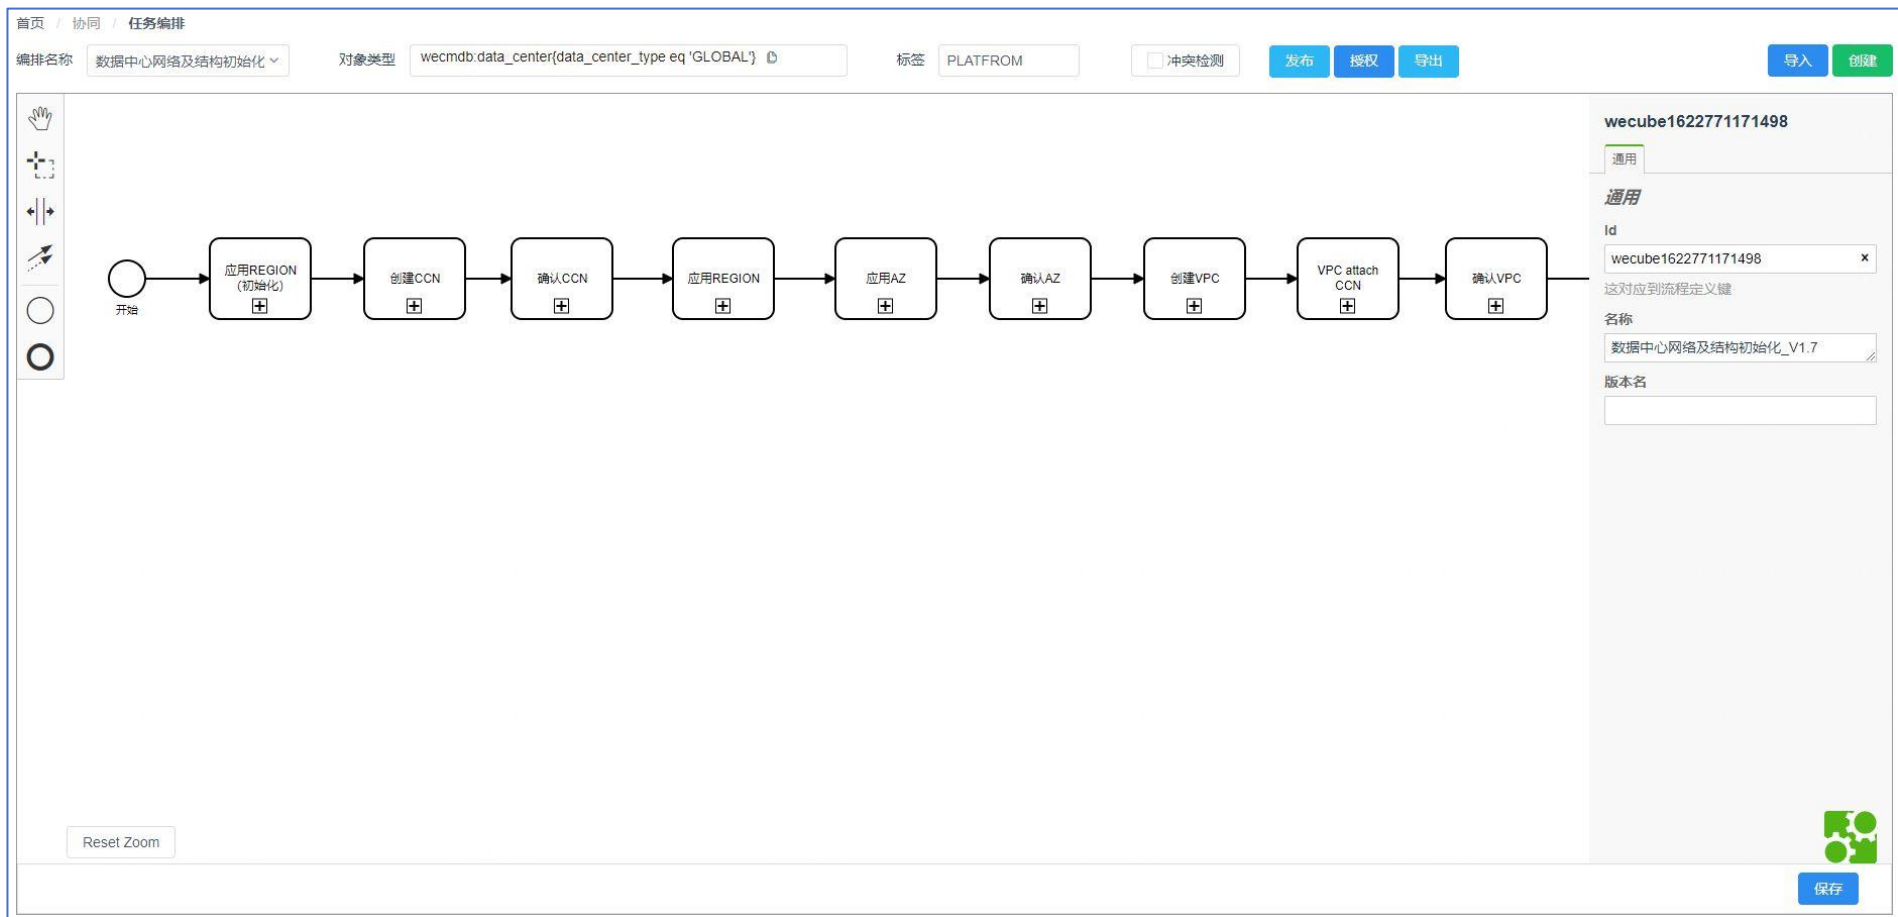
首页 / 协同 / 任务编排

编排名称 数据中心网络及结构初始化

对象类型 wecmdb:data_center{data_center_type eq 'GLOBAL'}

标签 PLATFROM

冲突检测

发布 授权 导出

导入 创建

开始

应用REGION (初始化)

创建CCN

确认CCN

应用REGION

应用AZ

确认AZ

创建VPC

VPC attach CCN

确认VPC

wecube1622771171498

通用

通用

Id

wecube1622771171498

这对应到流程定义键

名称

数据中心网络及结构初始化_V1.7

版本名

Reset Zoom

保存